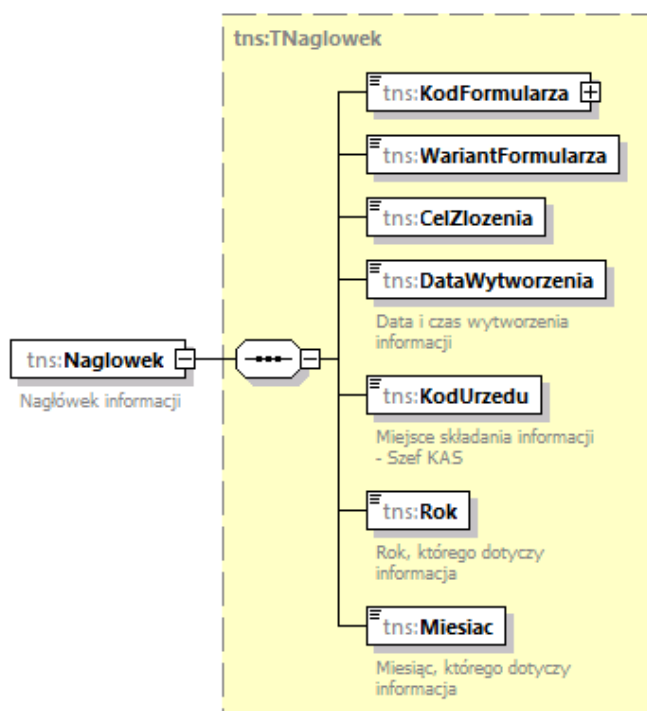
tns:TNaglowek

tns:KodFormularza

tns:WariantFormularza

tns:CelZlozenia

tns:DataWytworzenia

Data i czas wytworzenia informacji

tns:Naglowek

Nagłówek informacji

tns:KodUrzedu

Miejsce składania informacji - Szef KAS

tns:Rok

Rok, którego dotyczy informacja

tns:Miesiac

Miesiąc, którego dotyczy informacja